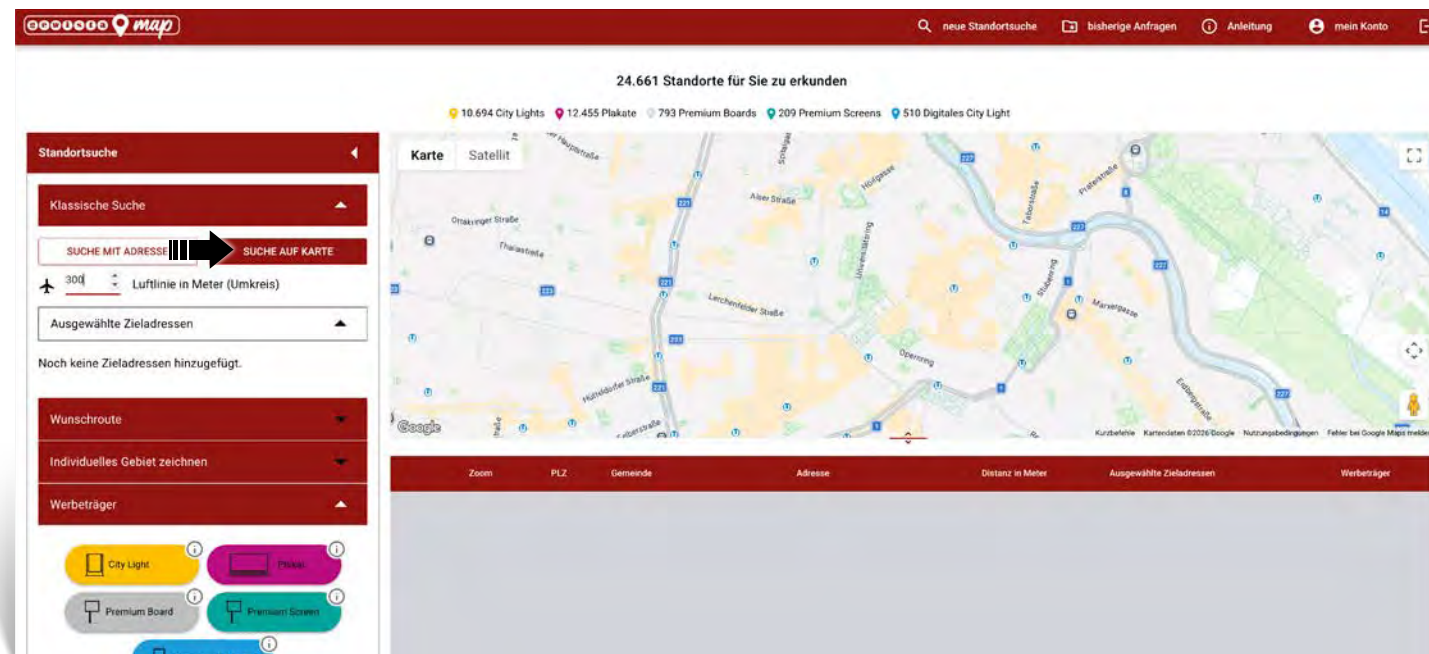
map

neue Standortsuche   bisherige Anfragen   Anleitung   mein Konto

24.661 Standorte für Sie zu erkunden

10.694 City Lights   12.455 Plakate   793 Premium Boards   209 Premium Screens   510 Digitales City Light

Standortsuche

Klassische Suche

SUCHE MIT ADRESSE   SUCHE AUF KARTE

300   Luftlinie in Meter (Umkreis)

Ausgewählte Zieladressen

Noch keine Zieladressen hinzugefügt.

Wunschroute

Individuelles Gebiet zeichnen

Werbeträger

City Light   Plakat
Premium Board   Premium Screen

Karte   Satellit

Ottakringer Straße   Thaliastraße   Alser Straße   Lerchenfelder Straße   Hütteldorfer Straße   Opernring   Marxergasse   Universitätsring

Google   Kurzbefehle   Kartendaten ©2026 Google   Nutzungsbedingungen   Fehler bei Google Maps melden

| Zoom | PLZ | Gemeinde | Adresse | Distanz in Meter | Ausgewählte Zieladressen | Werbeträger |
|---|---|---|---|---|---|---|